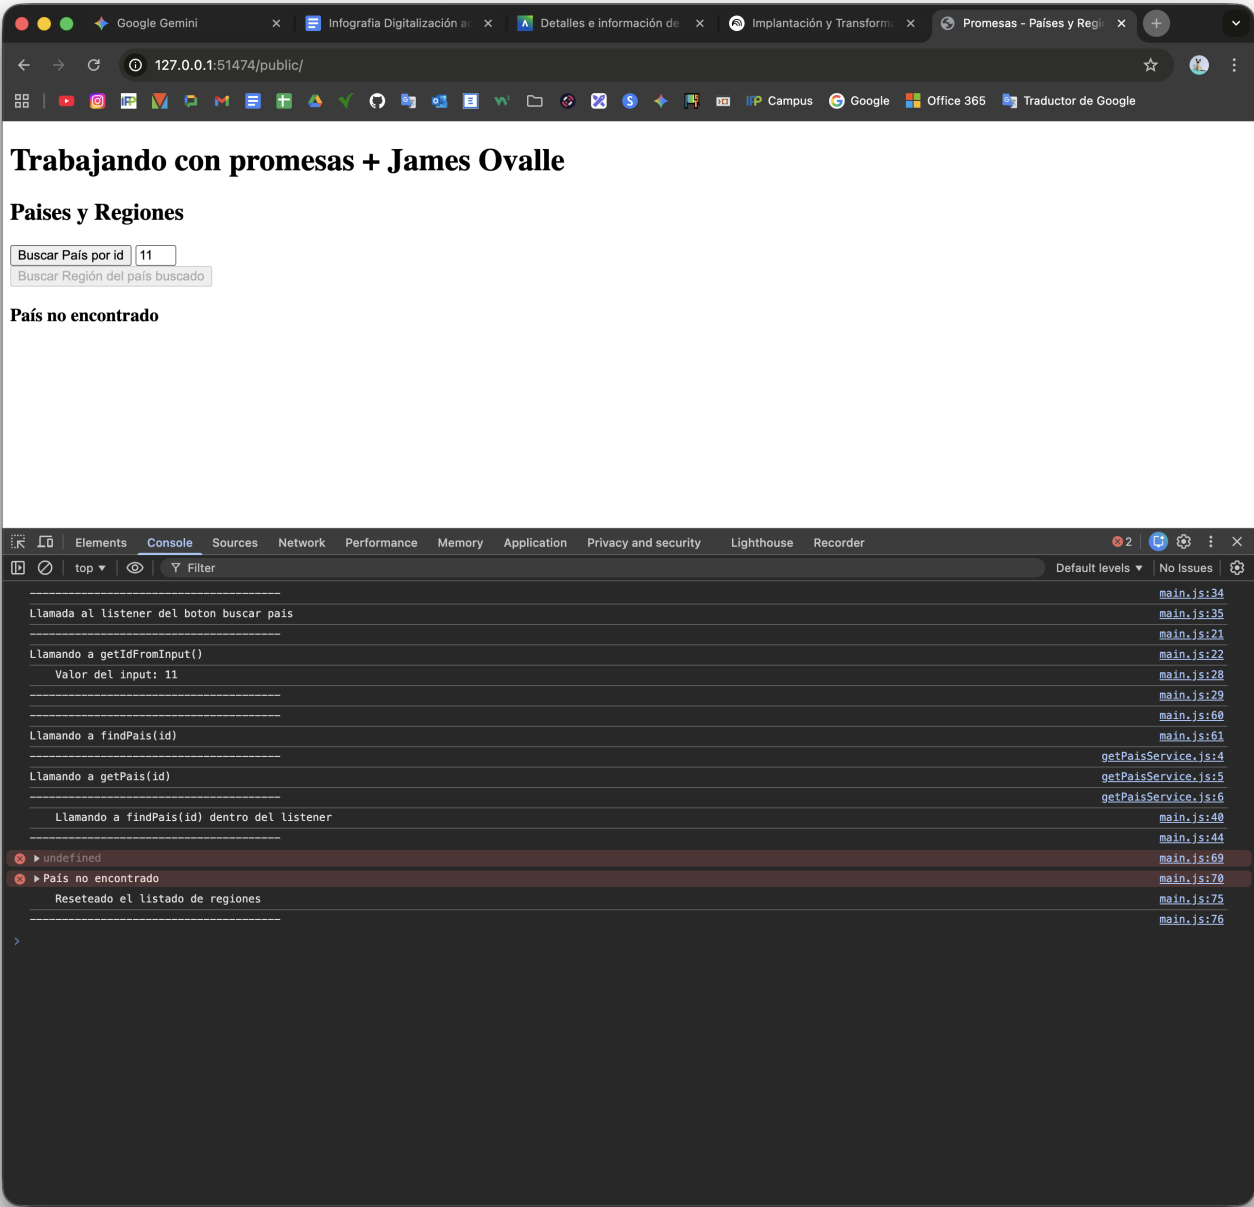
Google Gemini
Infografia Digitalización a
Detalles e información de
Implantación y Transform
Promesas - Países y Regi

127.0.0.1:51474/public/

Campus Google Office 365 Traductor de Google

# Trabajando con promesas + James Ovalle

## Paises y Regiones

Buscar País por id 11
Buscar Región del país buscado

**País no encontrado**

Elements Console Sources Network Performance Memory Application Privacy and security Lighthouse Recorder 2

top Filter Default levels No Issues

------------------------------------ main.js:34
Llamada al listener del boton buscar pais main.js:35
------------------------------------ main.js:21
Llamando a getIdFromInput() main.js:22
Valor del input: 11 main.js:28
------------------------------------ main.js:29
------------------------------------ main.js:60
Llamando a findPais(id) main.js:61
------------------------------------ getPaisService.js:4
Llamando a getPais(id) getPaisService.js:5
------------------------------------ getPaisService.js:6
Llamando a findPais(id) dentro del listener main.js:40
------------------------------------ main.js:44
undefined main.js:69
País no encontrado main.js:70
Reseteado el listado de regiones main.js:75
------------------------------------ main.js:76